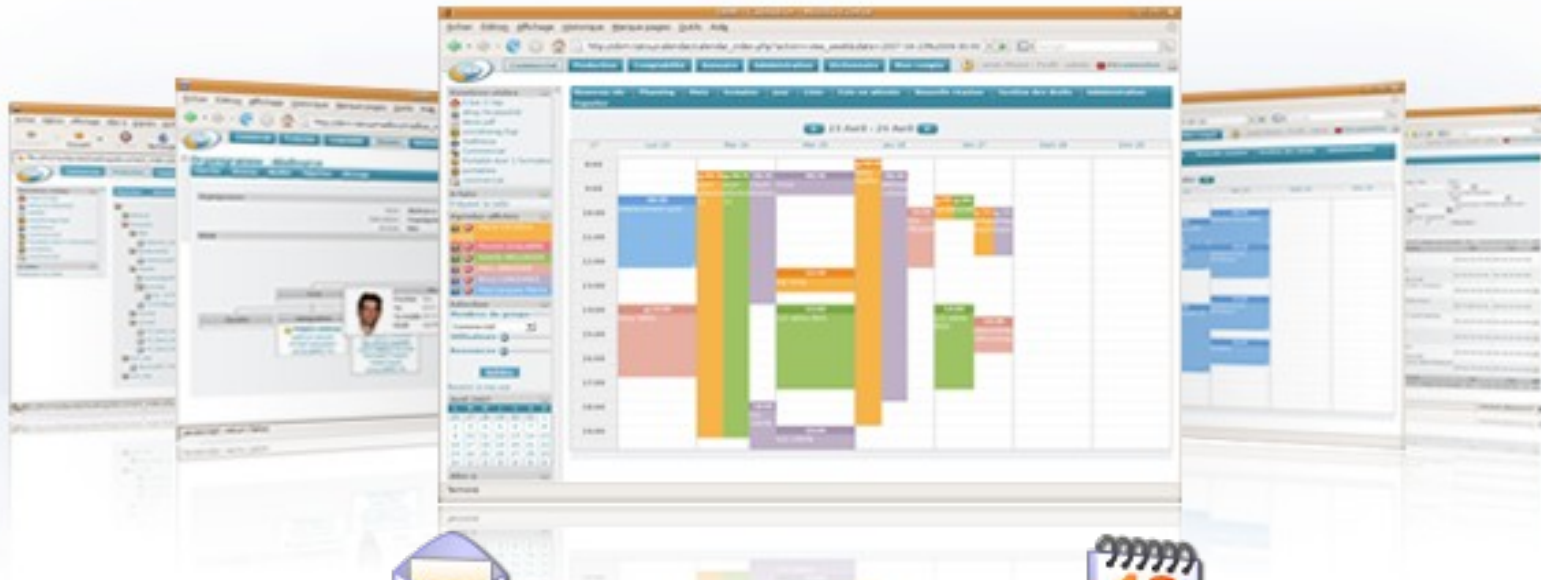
Fichier Édition Affichage Historique Marque-pages Outils Aide

Production Comptabilité Ressources Administration Dictionnaire Mon compte

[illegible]

23 Avril - 29 Avril

8:00
9:00
10:00
11:00
12:00
13:00
14:00
15:00
16:00
17:00
18:00
19:00

Terminé

Organigramme